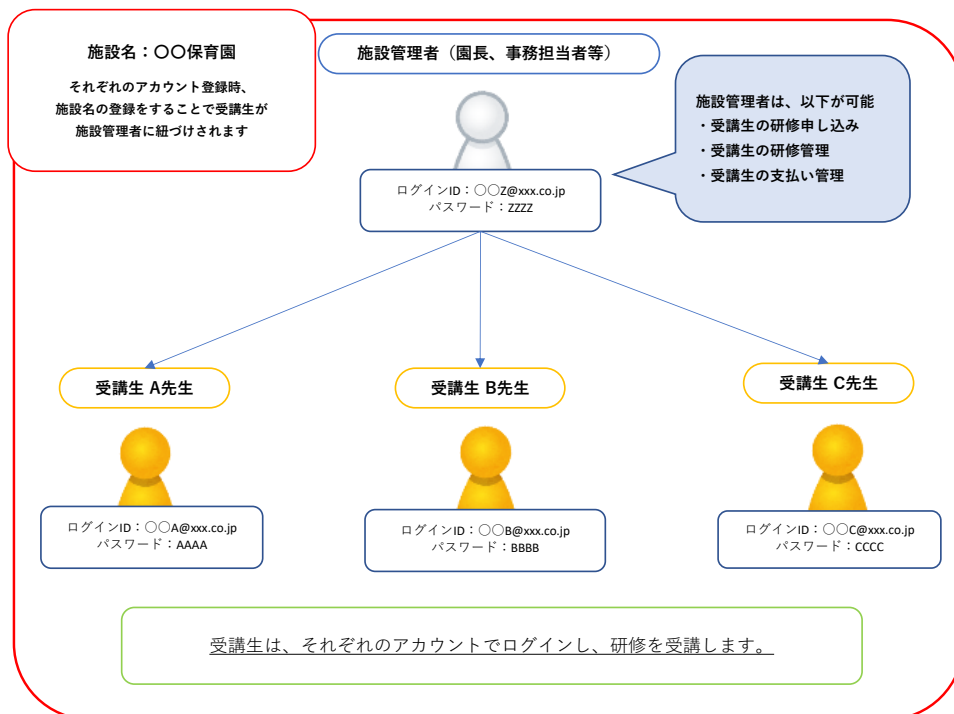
施設名：〇〇保育園

それぞれのアカウント登録時、施設名の登録をすることで受講生が施設管理者に紐づけされます

施設管理者（園長、事務担当者等）

施設管理者は、以下が可能
・受講生の研修申し込み
・受講生の研修管理
・受講生の支払い管理

ログインID：〇〇Z@xxx.co.jp
パスワード：ZZZZ

受講生 A先生

ログインID：〇〇A@xxx.co.jp
パスワード：AAAA

受講生 B先生

ログインID：〇〇B@xxx.co.jp
パスワード：BBBB

受講生 C先生

ログインID：〇〇C@xxx.co.jp
パスワード：CCCC

受講生は、それぞれのアカウントでログインし、研修を受講します。